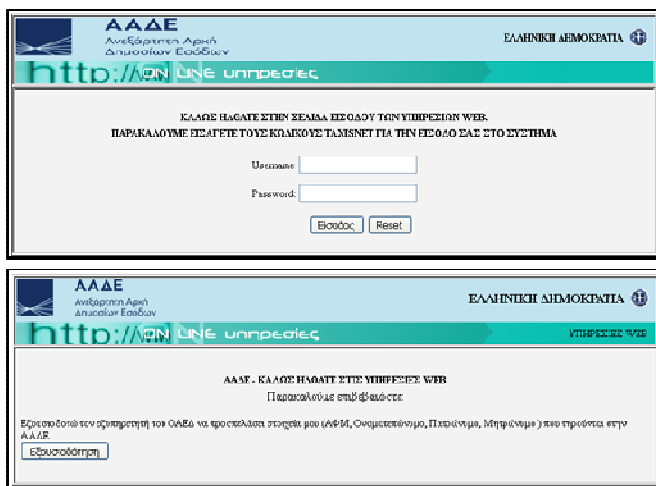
ΑΑΔΕ
Ανεξάρτητη Αρχή Δημοσίων Εσόδων

ΕΛΛΗΝΙΚΗ ΔΗΜΟΚΡΑΤΙΑ

http://ON LINE υπηρεσίες

ΚΑΛΩΣ ΗΛΘΑΤΕ ΣΤΗΝ ΣΕΛΙΔΑ ΕΙΣΟΔΟΥ ΤΩΝ ΥΠΗΡΕΣΙΩΝ WEB.
ΠΑΡΑΚΑΛΟΥΜΕ ΕΙΣΑΓΕΤΕ ΤΟΥΣ ΚΩΔΙΚΟΥΣ TAXISNET ΓΙΑ ΤΗΝ ΕΙΣΟΔΟ ΣΑΣ ΣΤΟ ΣΥΣΤΗΜΑ

Username:

Password:

Είσοδος Reset

ΑΑΔΕ
Ανεξάρτητη Αρχή Δημοσίων Εσόδων

ΕΛΛΗΝΙΚΗ ΔΗΜΟΚΡΑΤΙΑ

http://ON LINE υπηρεσίες

ΥΠΗΡΕΣΙΕΣ WEB

ΑΑΔΕ - ΚΑΛΩΣ ΗΛΘΑΤΕ ΣΤΙΣ ΥΠΗΡΕΣΙΕΣ WEB
Παρακαλούμε επιλέξτε:

Εξουσιοδοτώ την εφαρμογή του ΟΑΕΔ να προσπελάσει στοιχεία μου (ΑΦΜ, Ονοματεπώνυμο, Πατρώνυμο, Μητρώνυμο) που τηρούνται στην ΑΑΔΕ.

Εξουσιοδότηση